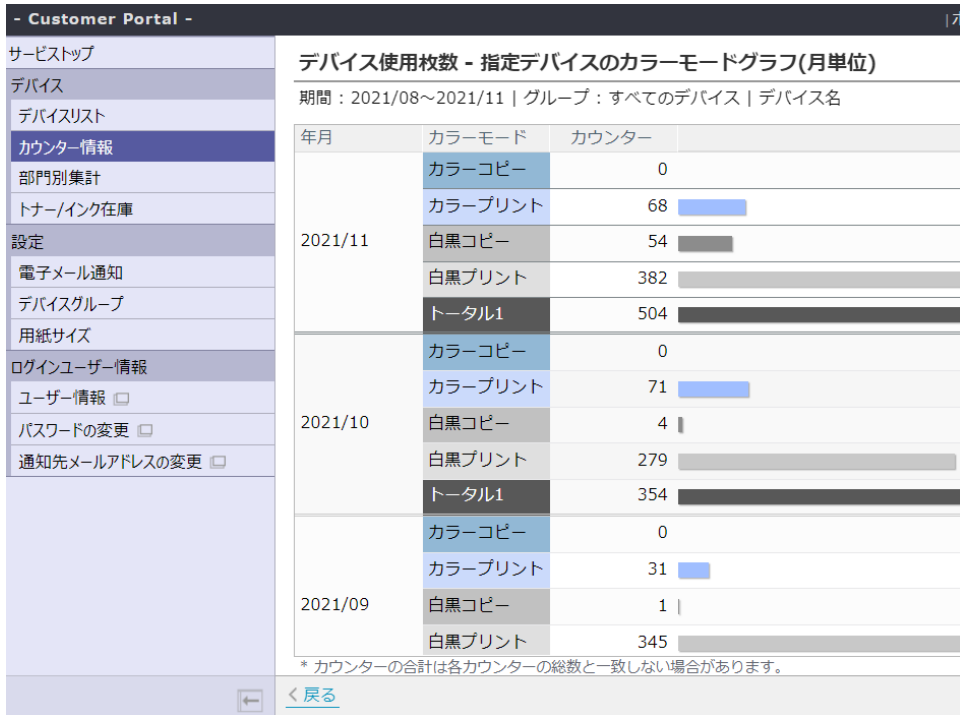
- Customer Portal -

サービストップ
デバイス
デバイスリスト
カウンター情報
部門別集計
トナー/インク在庫
設定
電子メール通知
デバイスグループ
用紙サイズ
ログインユーザー情報
ユーザー情報
パスワードの変更
通知先メールアドレスの変更

デバイス使用枚数 - 指定デバイスのカラーモードグラフ(月単位)

期間：2021/08～2021/11 | グループ：すべてのデバイス | デバイス名

| 年月 | カラーモード | カウンター |
|---|---|---|
| 2021/11 | カラーコピー | 0 |
| | カラープリント | 68 |
| | 白黒コピー | 54 |
| | 白黒プリント | 382 |
| | トータル1 | 504 |
| 2021/10 | カラーコピー | 0 |
| | カラープリント | 71 |
| | 白黒コピー | 4 |
| | 白黒プリント | 279 |
| | トータル1 | 354 |
| 2021/09 | カラーコピー | 0 |
| | カラープリント | 31 |
| | 白黒コピー | 1 |
| | 白黒プリント | 345 |

* カウンターの合計は各カウンターの総数と一致しない場合があります。

< 戻る